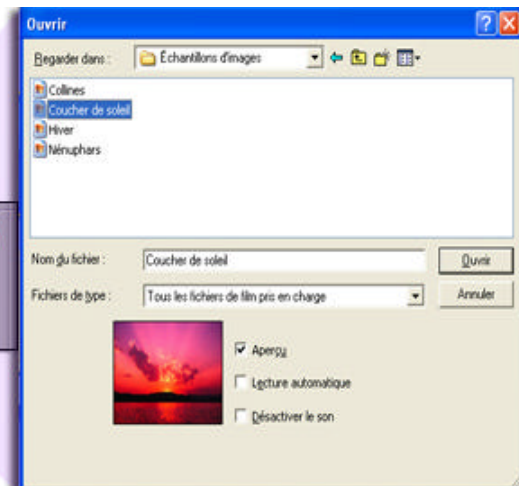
Ouvrir

Regarder dans : Échantillons d'images

Collines
Coucher de soleil
Hiver
Nénuphars

Nom du fichier : Coucher de soleil
Ouvrir

Fichiers de type : Tous les fichiers de film pris en charge
Annuler

Aperçu

Lecture automatique

Désactiver le son